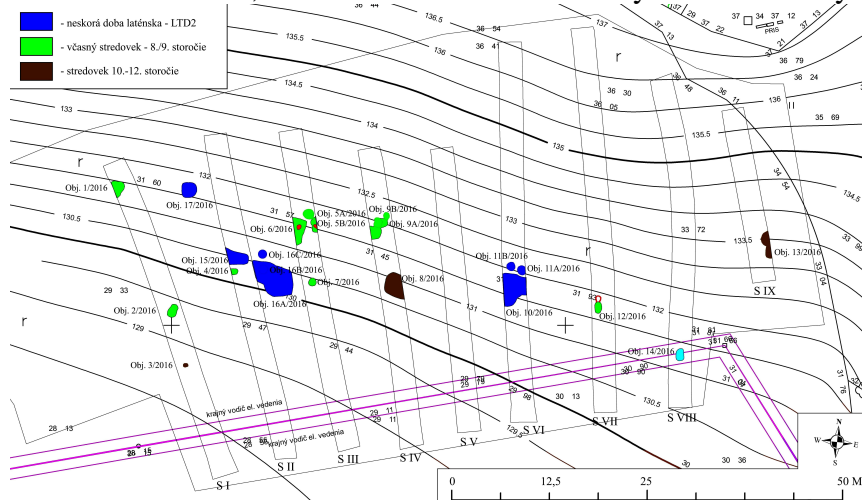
- neskorá doba laténska - LTD2
- včasný stredovek - 8./9. storočie
- stredovek 10.-12. storočie

36 44
136.5
36 54
137
37 29 37 22
37 34 37 12
37 13
PRS
135.5
136
36 41
r
36 79
36 24
134.5
36 30
36 05
36 46
36 11
136
135.5
35 69
133
134
135
r
Obj. 1/2016
31 60
132
Obj. 17/2016
132.5
34 54
134.5
130.5
31 57
Obj. 5A/2016
Obj. 5B/2016
Obj. 6/2016
Obj. 9B/2016
Obj. 9A/2016
133
33 72
133.5
Obj. 13/2016
31 45
r
Obj. 15/2016
Obj. 4/2016
Obj. 16C/2016
Obj. 16B/2016
Obj. 16A/2016
Obj. 7/2016
Obj. 8/2016
Obj. 11B/2016
Obj. 11A/2016
Obj. 10/2016
S IX
29 33
Obj. 2/2016
29 47
131
31 83
Obj. 12/2016
132
r
129
29 44
+
+
Obj. 3/2016
Obj. 14/2016
31 81
31 66
29 78
29 98
30 13
30 50
130.5
31 04
31 76
28 13
krajný vodič el. vedenia
krajný vodič el. vedenia
29 11
129.5
26 15
28 68
S I
S II
S III
S IV
S V
S VI
S VII
S VIII
30
30 36
N
E
S
W
0
12,5
25
50 M